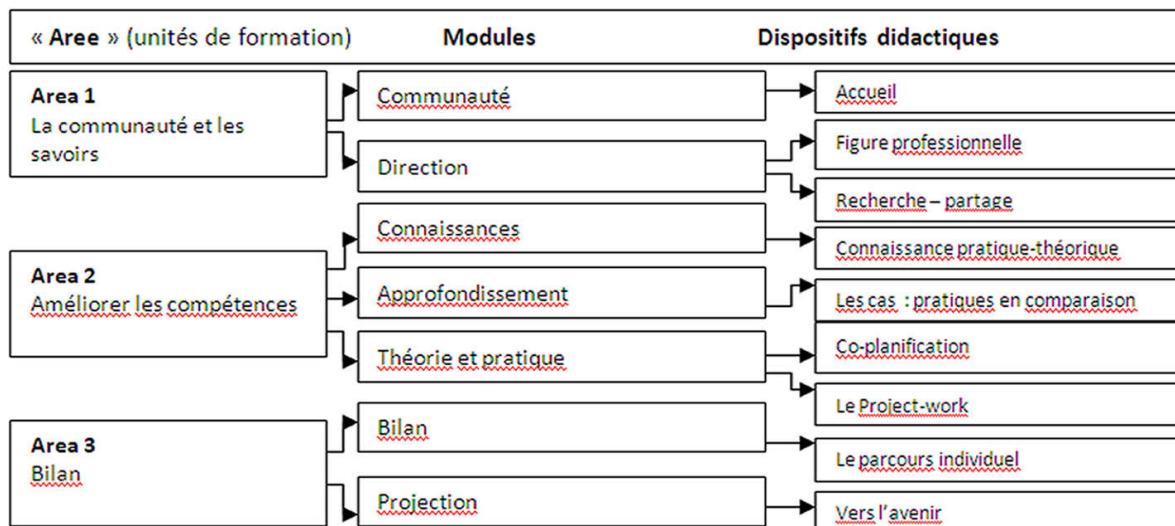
« **Aree** » (unités de formation) **Modules** **Dispositifs didactiques**

**Area 1**
La communauté et les savoirs

Communauté

Accueil

Direction

Figure professionnelle

Recherche – partage

Connaissances

Connaissance pratique-théorique

**Area 2**
Améliorer les compétences

Approfondissement

Les cas : pratiques en comparaison

Théorie et pratique

Co-planification

Le Project-work

**Area 3**
Bilan

Bilan

Le parcours individuel

Projection

Vers l'avenir